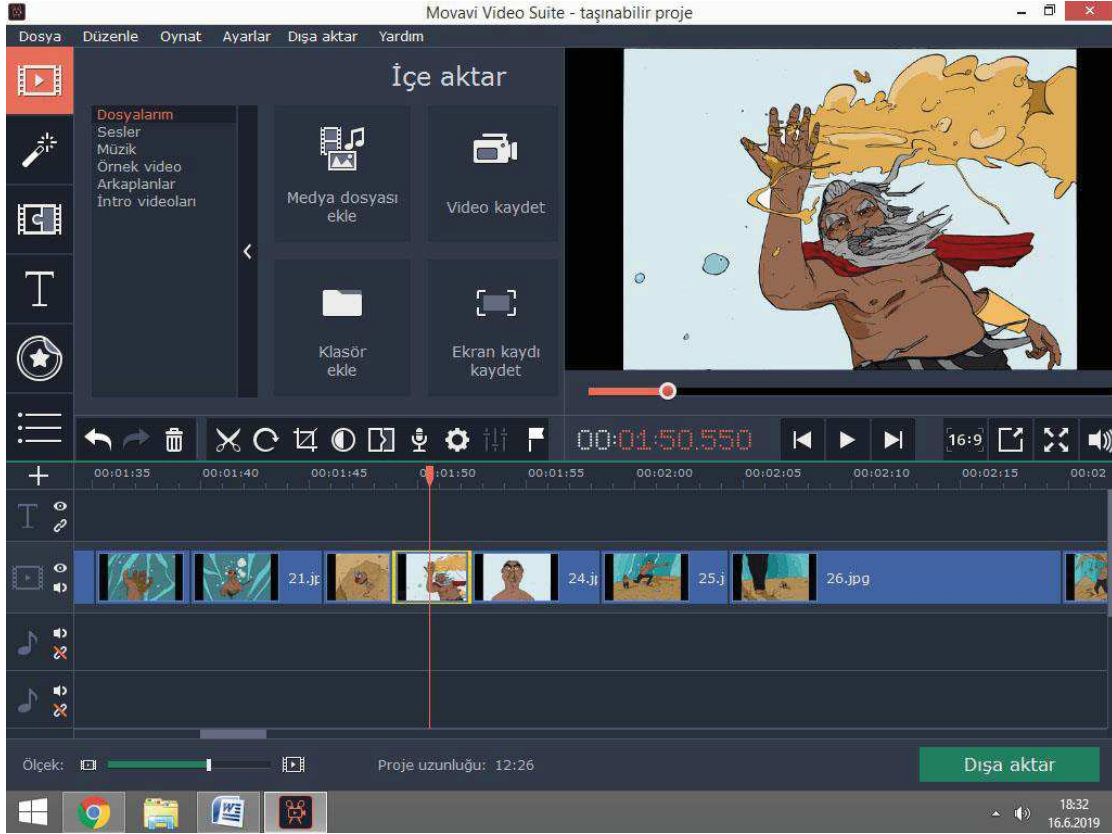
Movavi Video Suite - taşınabilir proje

Dosya Düzenle Oynat Ayarlar Dışa aktar Yardım

İçe aktar

Dosyalarım
Sesler
Müzik
Örnek video
Arkaplanlar
İntro videoları

Medya dosyası ekle

Video kaydet

Klasör ekle

Ekran kaydı kaydet

00:01:50.550

16:9

00:01:35 00:01:40 00:01:45 00:01:50 00:01:55 00:02:00 00:02:05 00:02:10 00:02:15 00:02

21.jp 24.j 25.j 26.jpg

Ölçek:

Proje uzunluğu: 12:26

Dışa aktar

18:32
16.6.2019